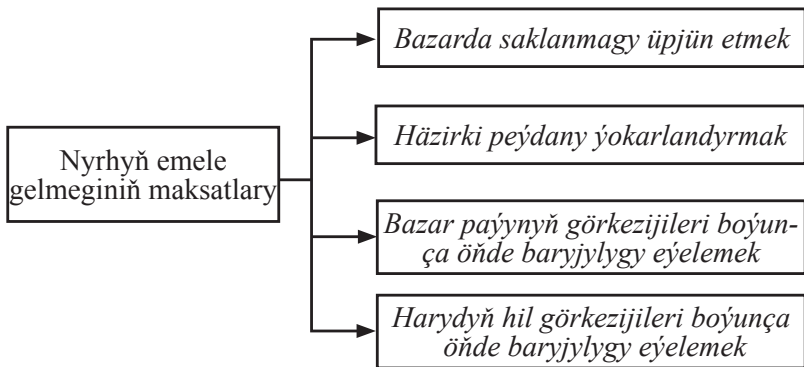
Nyrhyň emele gelmeginiň maksatlary

Bazarda saklanmagy üpjün etmek

Häzirki peýdany ýokarlandyrmak

Bazar paýynyň görkezijileri boýunça öňde baryjylygy eýelemek

Harydyň hil görkezijileri boýunça öňde baryjylygy eýelemek